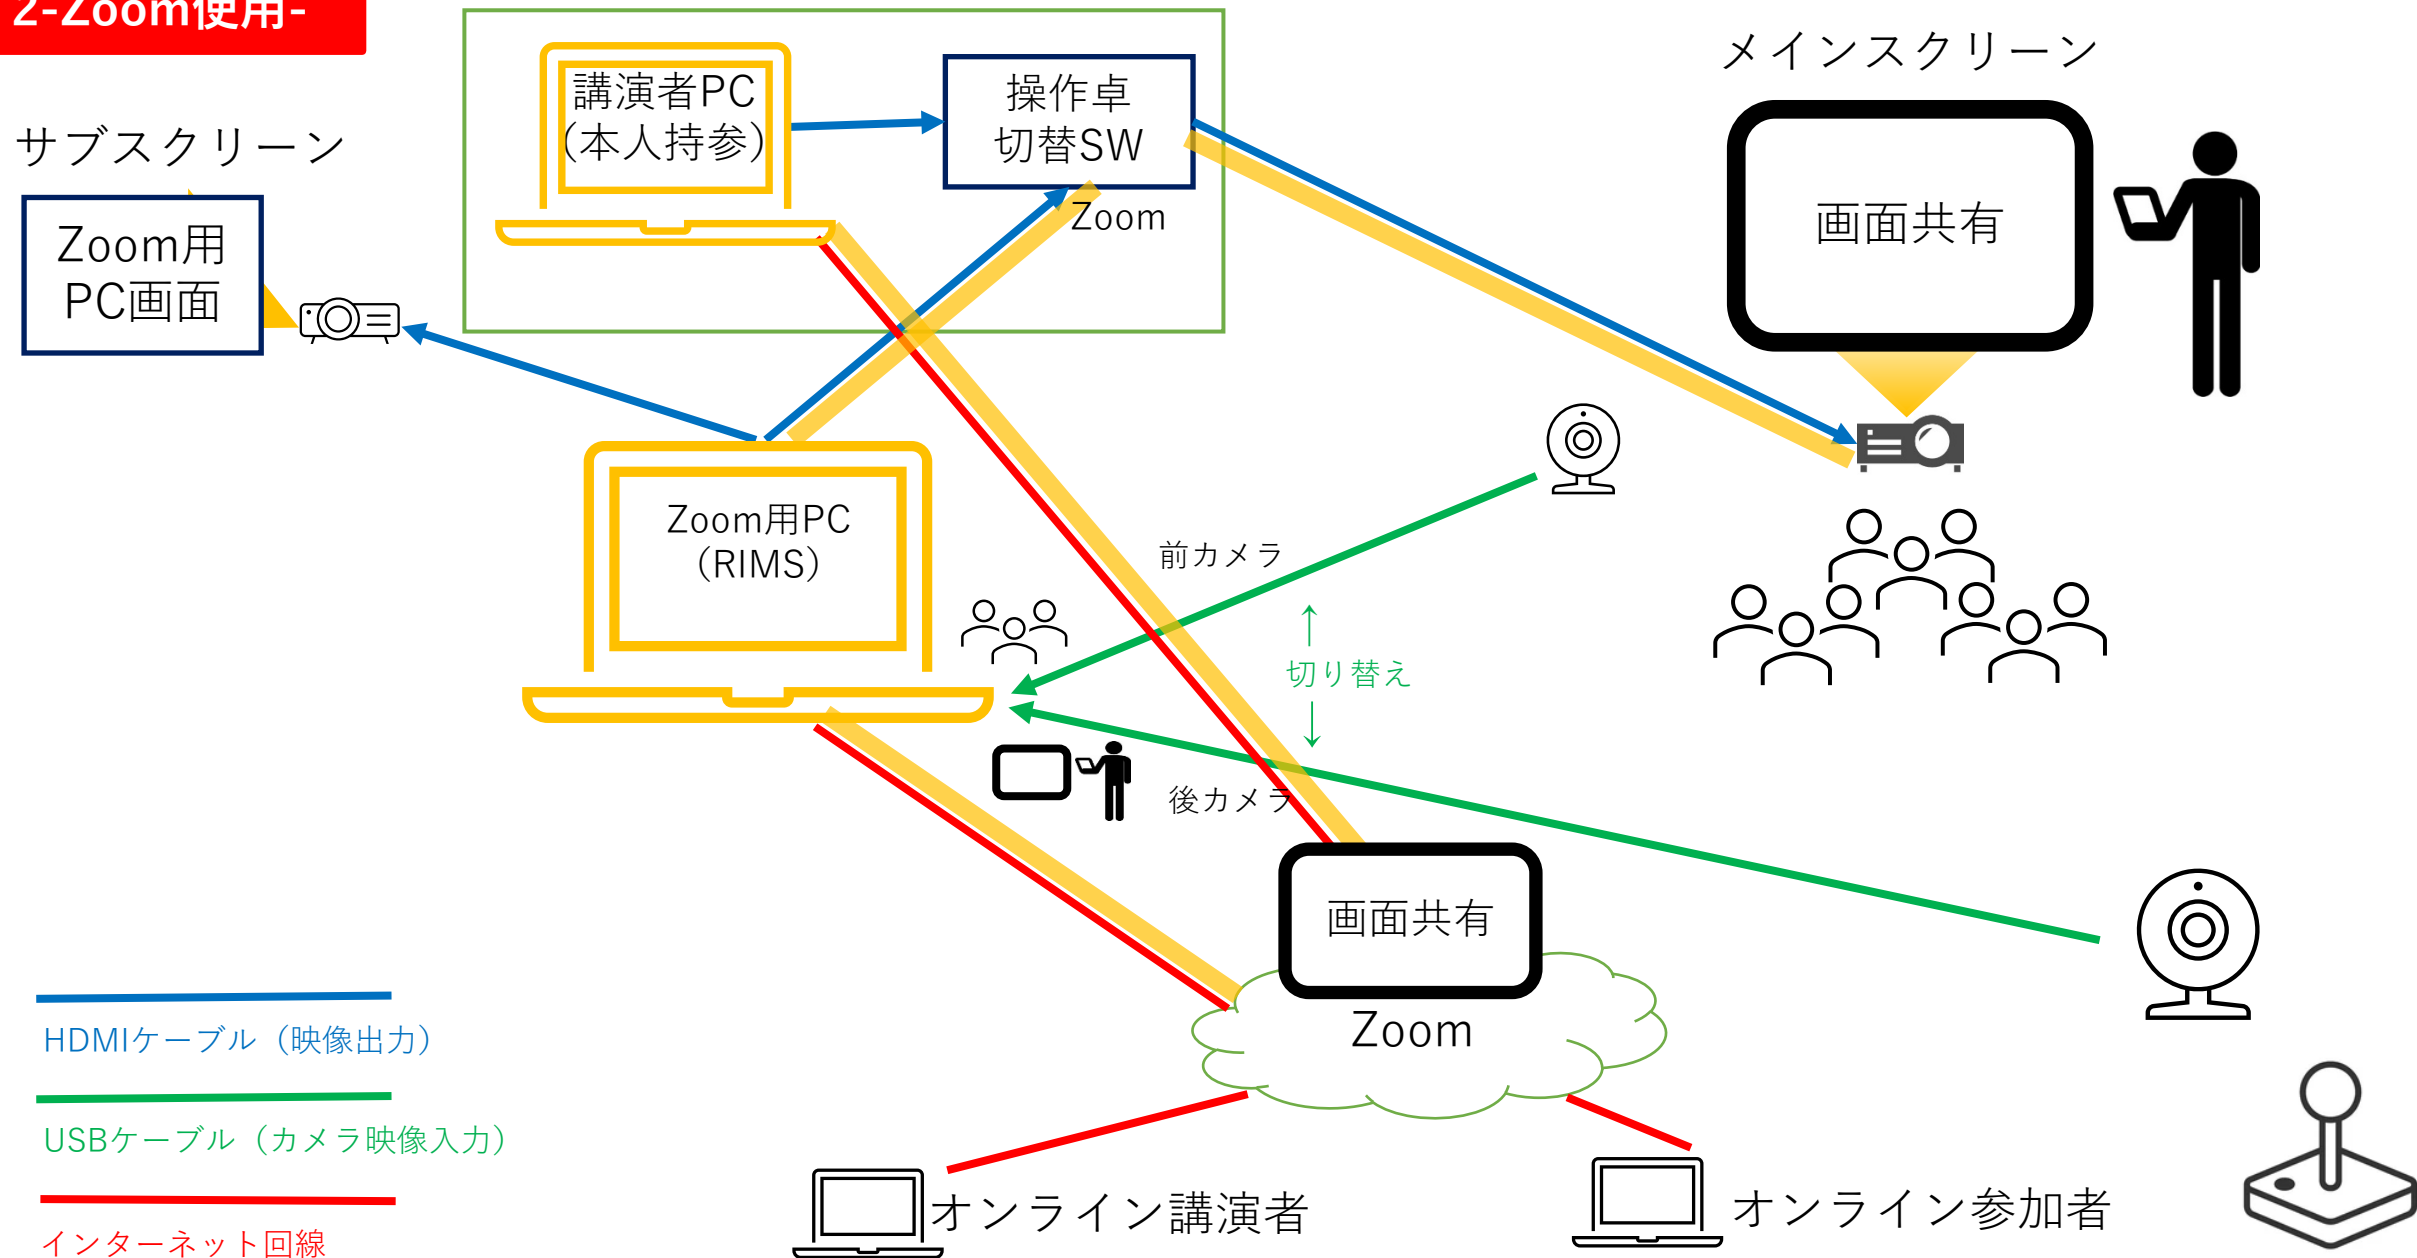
2-Zoom使用-

講演者PC
(本人持参)

操作卓
切替SW

Zoom

メインスクリーン

サブスクリーン

Zoom用
PC画面

画面共有

Zoom用PC
(RIMS)

前カメラ

切り替え

後カメラ

画面共有

Zoom

HDMIケーブル（映像出力）

USBケーブル（カメラ映像入力）

インターネット回線

オンライン講演者

オンライン参加者